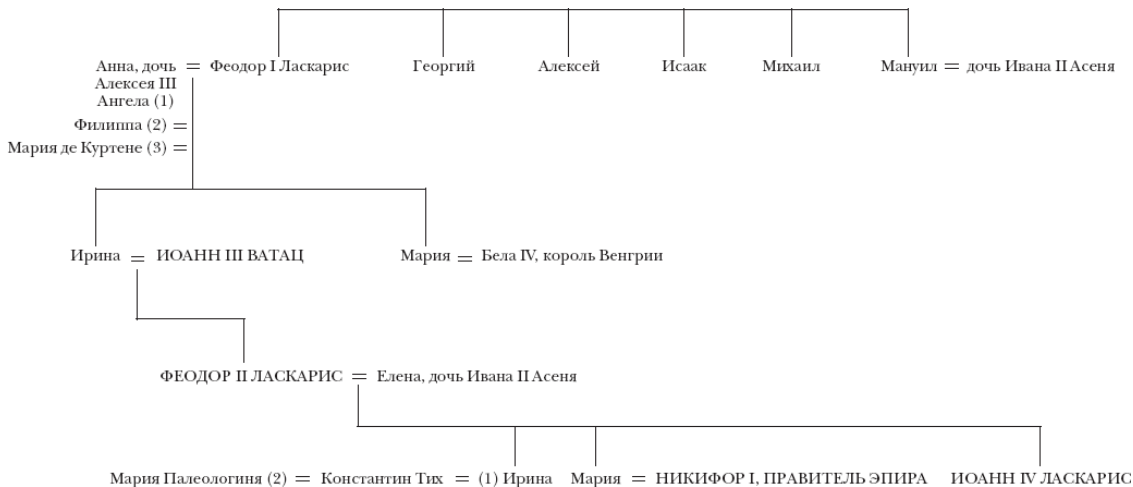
Анна, дочь Алексея III Ангела (1) = Феодор I Ласкарис    Георгий    Алексей    Исаак    Михаил    Мануил = дочь Ивана II Асеня

Филиппа (2) =

Мария де Куртене (3) =

Ирина = ИОАНН III ВАТАЦ    Мария = Бела IV, король Венгрии

ФЕОДОР II ЛАСКАРИС = Елена, дочь Ивана II Асеня

Мария Палеологиня (2) = Константин Тих = (1) Ирина    Мария = НИКИФОР I, ПРАВИТЕЛЬ ЭПИРА    ИОАНН IV ЛАСКАРИС